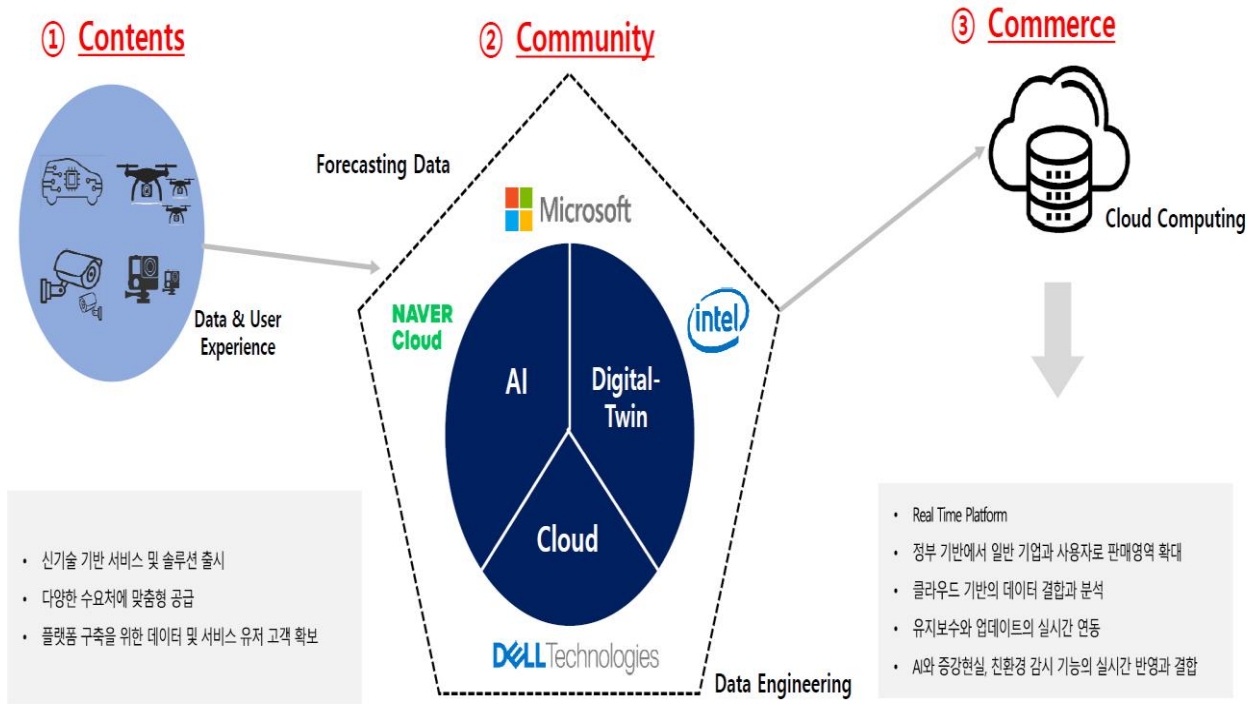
① Contents

② Community

③ Commerce

Forecasting Data

Microsoft

NAVER Cloud

intel

AI

Digital-Twin

Cloud

DELL Technologies

Data Engineering

Data & User Experience

Cloud Computing

• 신기술 기반 서비스 및 솔루션 출시
• 다양한 수요처에 맞춤형 공급
• 플랫폼 구축을 위한 데이터 및 서비스 유저 고객 확보

• Real Time Platform
• 정부 기반에서 일반 기업과 사용자로 판매영역 확대
• 클라우드 기반의 데이터 결합과 분석
• 유지보수와 업데이트의 실시간 연동
• AI와 증강현실, 친환경 감시 기능의 실시간 반영과 결합